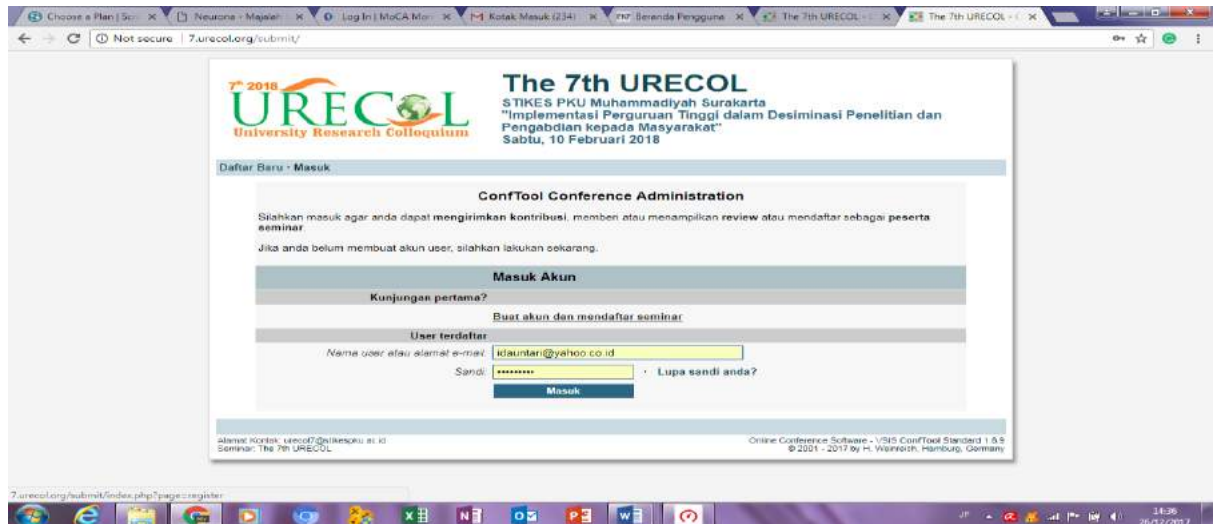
Choose a Plan | Sc ×
Neurona - Majalah ×
Log In | MoCA Mo ×
Kotak Masuk (234) ×
Beranda Pengguna ×
The 7th URECOL - ×
The 7th URECOL - ×

Not secure | 7.urecol.org/submit/

7th 2018
URECOL
University Research Colloquium

The 7th URECOL
STIKES PKU Muhammadiyah Surakarta
"Implementasi Perguruan Tinggi dalam Desiminasi Penelitian dan Pengabdian kepada Masyarakat"
Sabtu, 10 Februari 2018

Daftar Baru · Masuk

ConfTool Conference Administration

Silahkan masuk agar anda dapat mengirimkan kontribusi, memberi atau menampilkan review atau mendaftar sebagai peserta seminar.

Jika anda belum membuat akun user, silahkan lakukan sekarang.

Masuk Akun

Kunjungan pertama?

Buat akun dan mendaftar seminar

User terdaftar

Nama user atau alamat e-mail: idauntari@yahoo.co.id

Sandi: ••••••••• · Lupa sandi anda?

Masuk

Alamat Kontak: urecol7@stikespku.ac.id
Seminar: The 7th URECOL

Online Conference Software - V3IS ConfTool Standard 1.6.9
© 2001 - 2017 by H. Weinreich, Hamburg, Germany

7.urecol.org/submit/index.php?page=register

14:36
26/12/2017